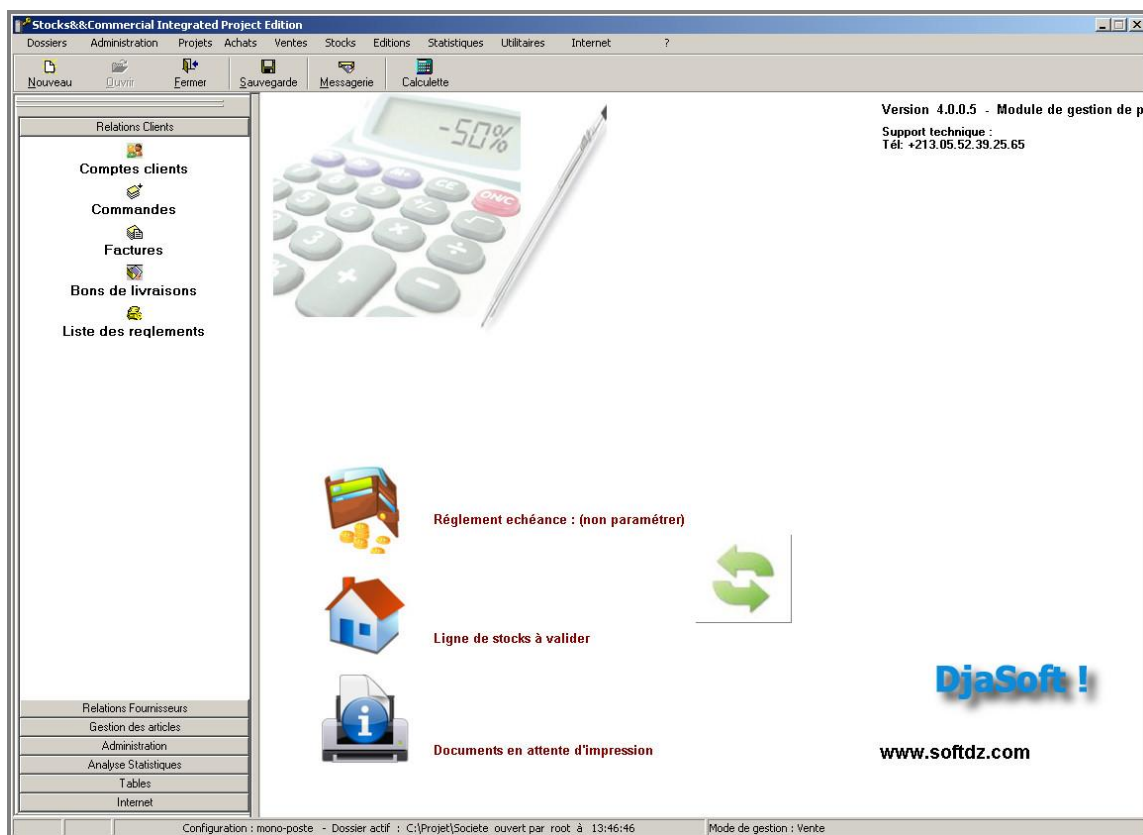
Stocks&&Commercial Integrated Project Edition

Dossiers Administration Projets Achats Ventes Stocks Editions Statistiques Utilitaires Internet ?

Nouveau Ouvrir Fermer Sauvegarde Messagerie Calculette

Relations Clients

Comptes clients

Commandes

Factures

Bons de livraisons

Liste des reqlements

-50%

Version 4.0.0.5 - Module de gestion de p

Support technique :
Tél: +213.05.52.39.25.65

Réglement echéance : (non paramétrer)

Ligne de stocks à valider

Documents en attente d'impression

DjaSoft !

www.softdz.com

Relations Fournisseurs
Gestion des articles
Administration
Analyse Statistiques
Tables
Internet

Configuration : mono-poste - Dossier actif : C:\Projet\Societe ouvert par root à 13:46:46

Mode de gestion : Vente